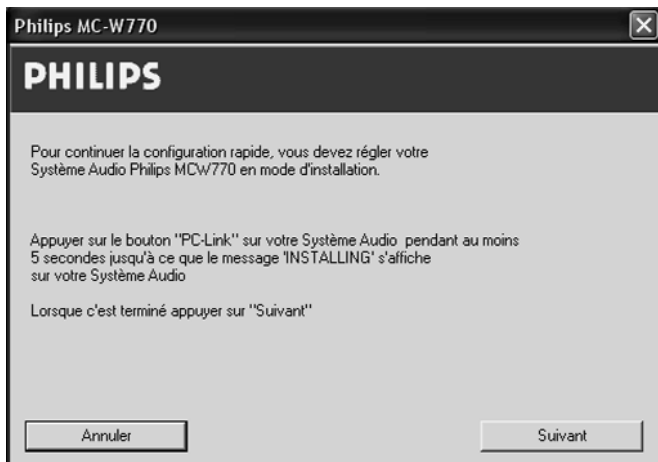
Philips MC-W770

PHILIPS

Pour continuer la configuration rapide, vous devez régler votre Système Audio Philips MCW770 en mode d'installation.

Appuyer sur le bouton "PC-Link" sur votre Système Audio pendant au moins 5 secondes jusqu'à ce que le message 'INSTALLING' s'affiche sur votre Système Audio

Lorsque c'est terminé appuyer sur "Suivant"

Annuler

Suivant